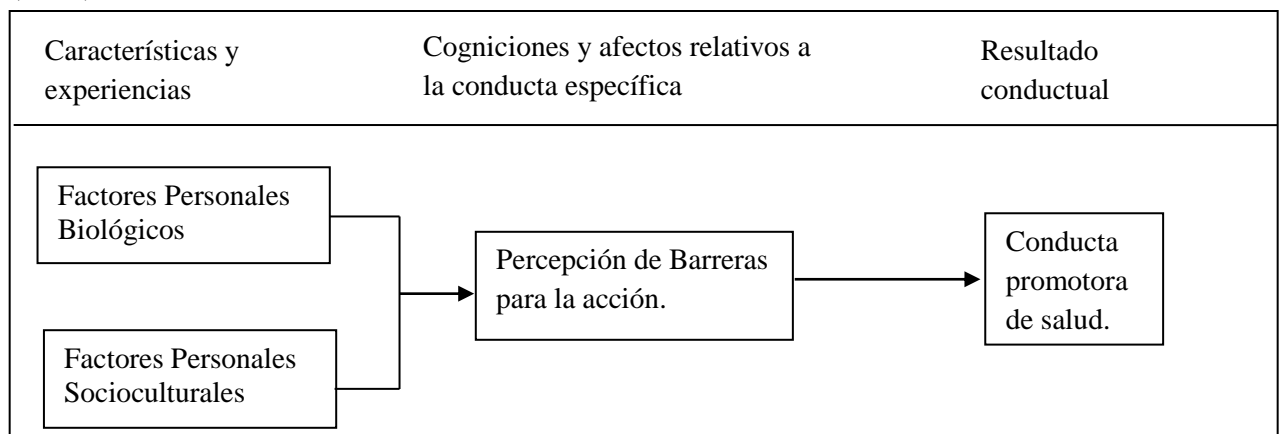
Características y experiencias

Cogniciones y afectos relativos a la conducta específica

Resultado conductual

Factores Personales Biológicos

Factores Personales Socioculturales

Percepción de Barreras para la acción.

Conducta promotora de salud.